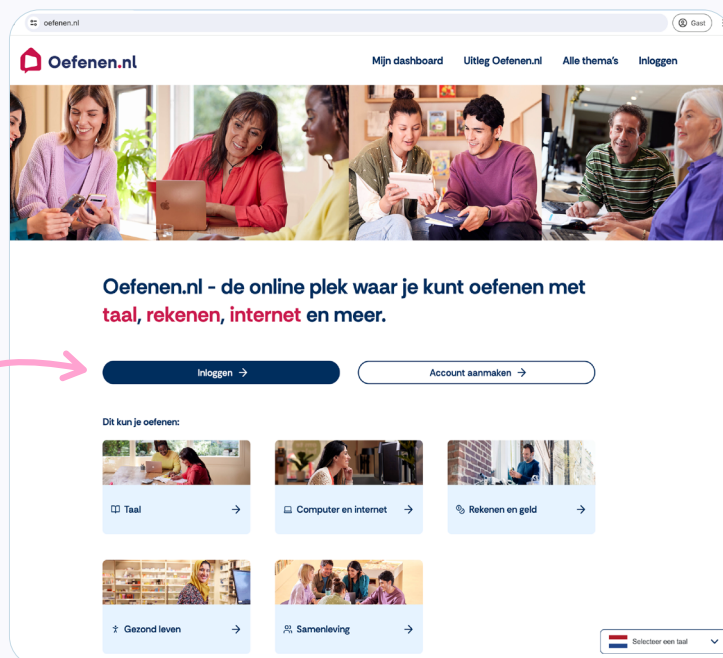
oefenen.nl

Gast

Oefenen.nl

Mijn dashboard
Uitleg Oefenen.nl
Alle thema's
Inloggen

Oefenen.nl - de online plek waar je kunt oefenen met taal, rekenen, internet en meer.

Inloggen →
Account aanmaken →

Dit kun je oefenen:

Taal →
Computer en internet →
Rekenen en geld →
Gezond leven →
Samenleving →

Selecteer een taal